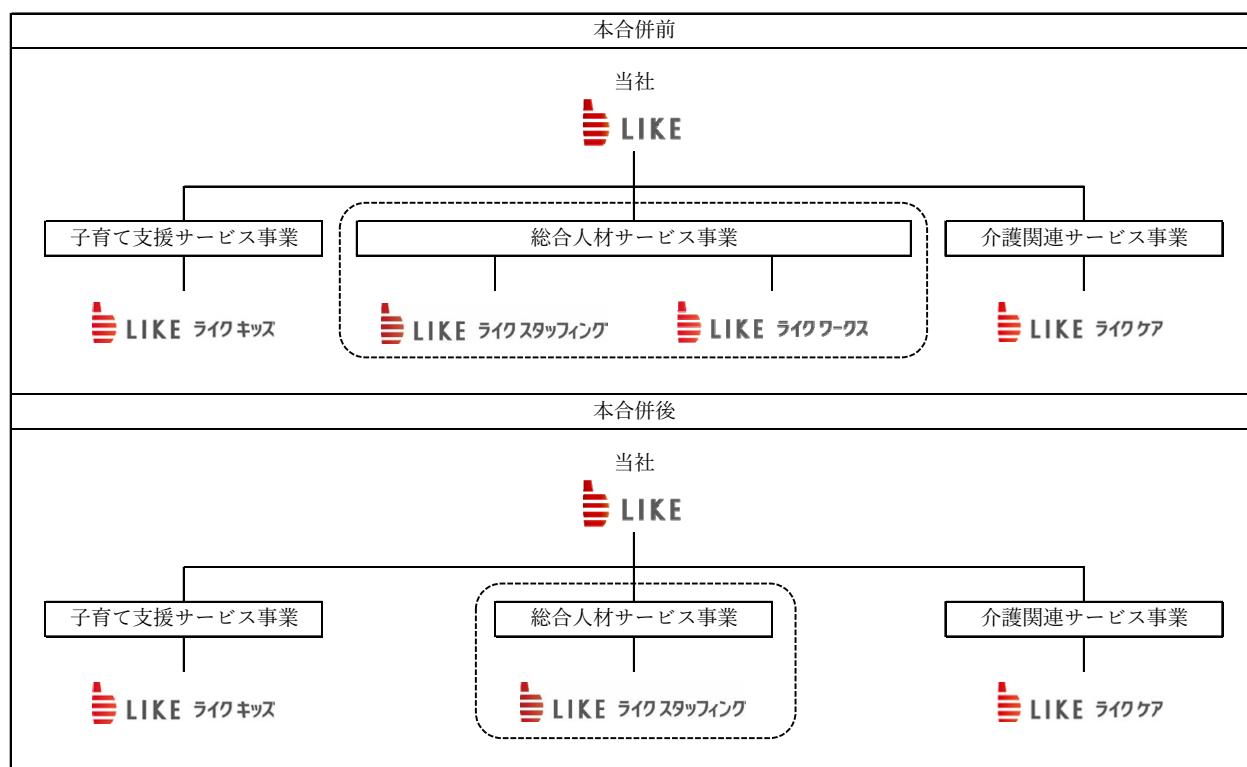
本合併前

当社
LIKE

子育て支援サービス事業
LIKE ライクキッズ

総合人材サービス事業
LIKE ライクスタッフィング
LIKE ライクワークス

介護関連サービス事業
LIKE ライクケア

本合併後

当社
LIKE

子育て支援サービス事業
LIKE ライクキッズ

総合人材サービス事業
LIKE ライクスタッフィング

介護関連サービス事業
LIKE ライクケア